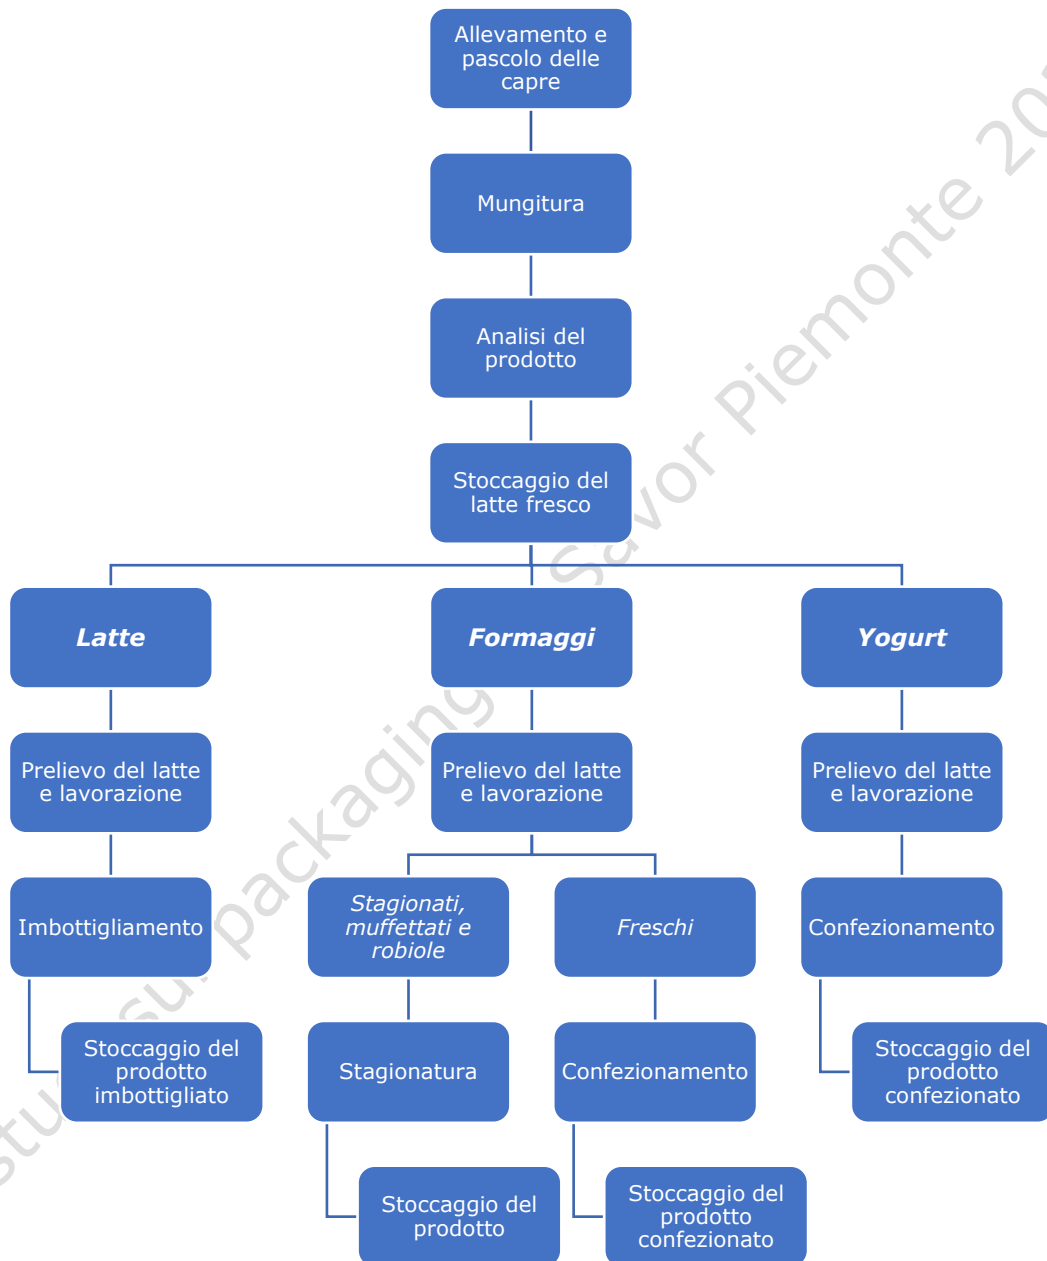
Allevamento e pascolo delle capre

Mungitura

Analisi del prodotto

Stoccaggio del latte fresco

***Latte***

***Formaggi***

***Yogurt***

Prelievo del latte e lavorazione

Prelievo del latte e lavorazione

Prelievo del latte e lavorazione

Imbottigliamento

*Stagionati, muffettati e robiole*

*Freschi*

Confezionamento

Stoccaggio del prodotto imbottigliato

Stagionatura

Confezionamento

Stoccaggio del prodotto confezionato

Stoccaggio del prodotto

Stoccaggio del prodotto confezionato

stu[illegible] su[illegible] packaging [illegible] Savor Piemonte 20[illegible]